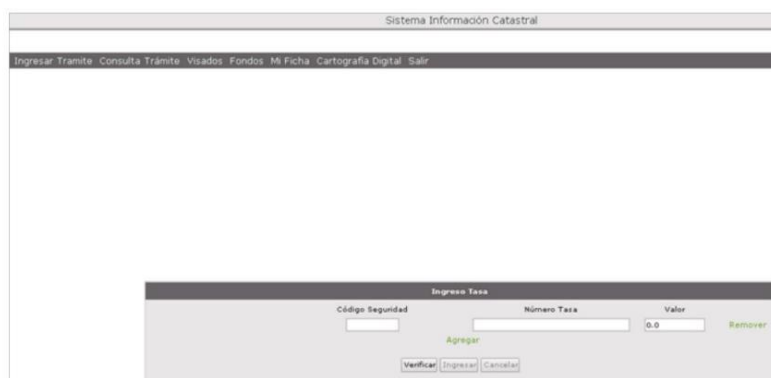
Sistema Información Catastral

Ingresar Tramite Consulta Trámite Visados Fondos Mi Ficha Cartografía Digital Salir

Ingreso Tasa

| Código Seguridad | Número Tasa | Valor | |
|---|---|---|---|
| | | 0.0 | Remover |

Agregar

Verificar Ingresar Cancelar